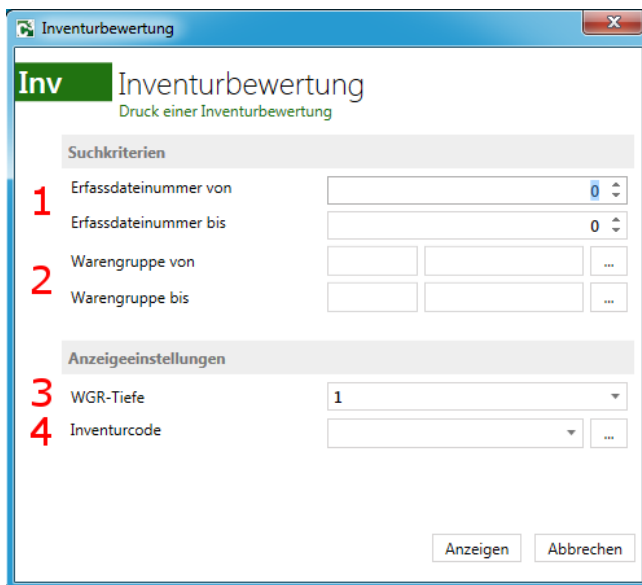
Inventurbewertung

Inv

Inventurbewertung

Druck einer Inventurbewertung

Suchkriterien

1

Erfassdateinummer von 0

Erfassdateinummer bis 0

2

Warengruppe von ...

Warengruppe bis ...

Anzeigeeinstellungen

3

WGR-Tiefe 1

4

Inventurcode ...

Anzeigen Abbrechen